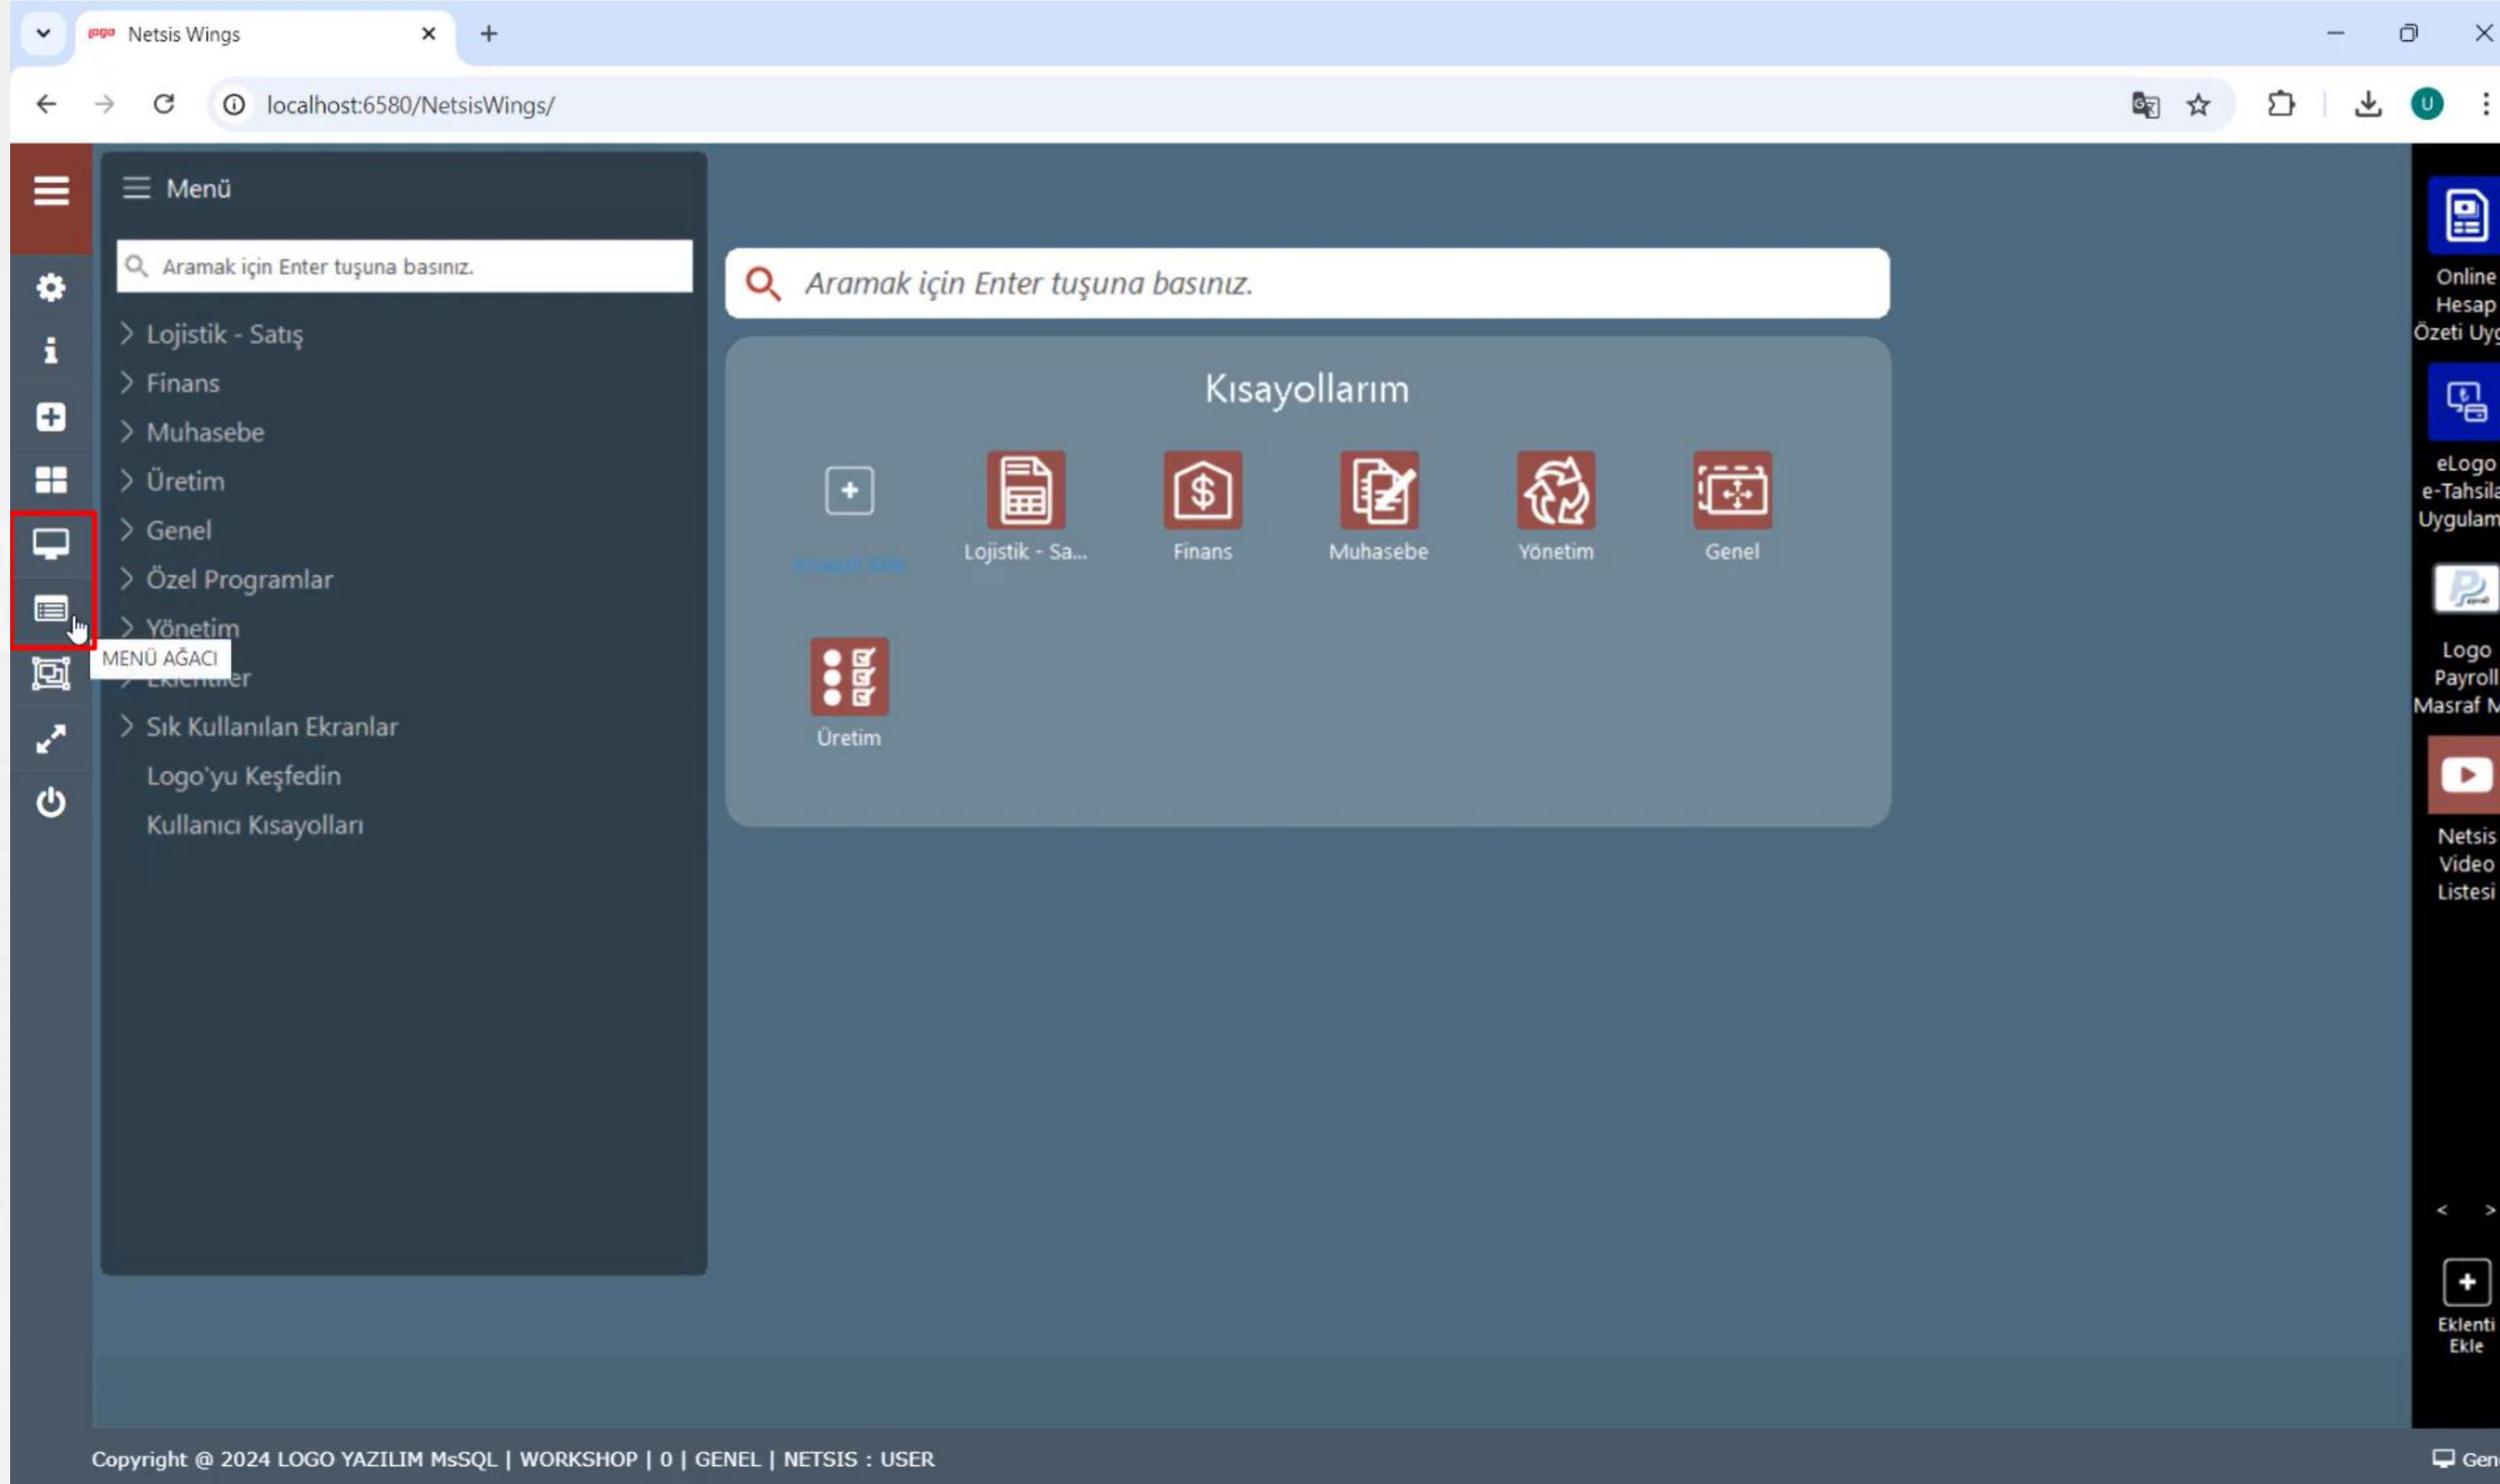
logo Netsis Wings

localhost:6580/NetsisWings/

Menü

Aramak için Enter tuşuna basınız.

Lojistik - Satış
Finans
Muhasebe
Üretim
Genel
Özel Programlar
Yönetim
MENÜ AĞACI
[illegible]er
Sık Kullanılan Ekranlar
Logo'yu Keşfedin
Kullanıcı Kısayolları

Aramak için Enter tuşuna basınız.

Kısayollarım

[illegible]
Lojistik - Sa...
Finans
Muhasebe
Yönetim
Genel
Üretim

Online Hesap Özeti Uy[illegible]
eLogo e-Tahsila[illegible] Uygulam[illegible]
Logo Payroll Masraf M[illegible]
Netsis Video Listesi

< >

Eklenti Ekle

Copyright @ 2024 LOGO YAZILIM MsSQL | WORKSHOP | 0 | GENEL | NETSIS : USER

Gen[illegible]